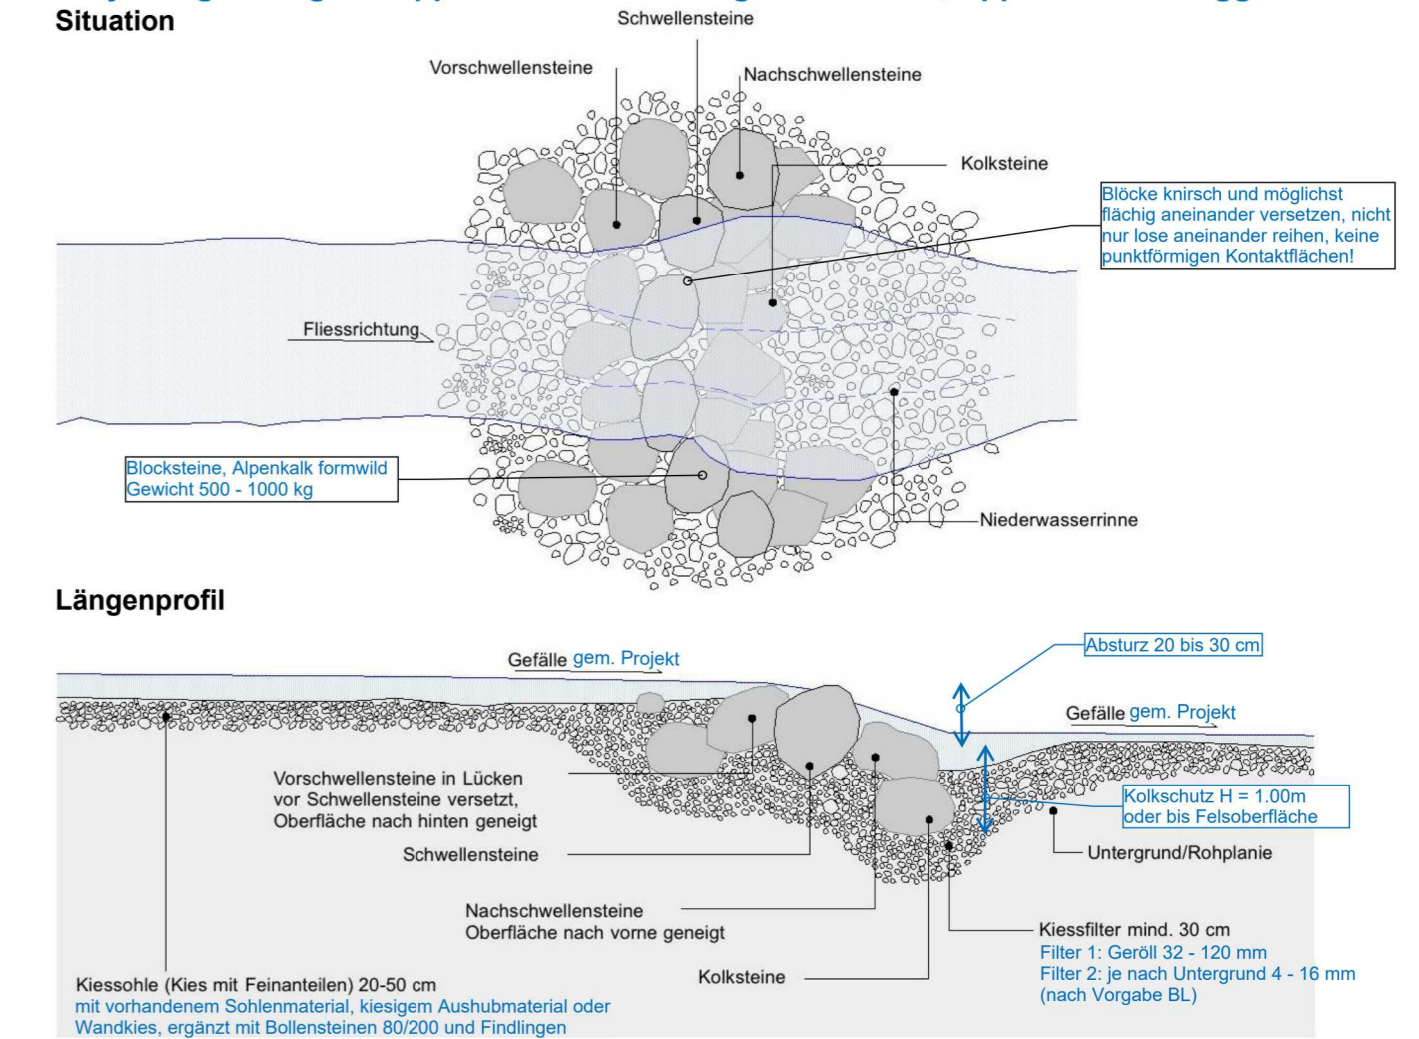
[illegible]

Situation

Schwellensteine

Vorschwellensteine

Nachschwellensteine

Kolksteine

Blöcke knirsch und möglichst flächig aneinander versetzen, nicht nur lose aneinander reihen, keine punktförmigen Kontaktflächen!

Fliessrichtung

Blocksteine, Alpenkalk formwild
Gewicht 500 - 1000 kg

Niederwasserrinne

Längenprofil

Gefälle gem. Projekt

Absturz 20 bis 30 cm

Gefälle gem. Projekt

Vorschwellensteine in Lücken vor Schwellensteine versetzt, Oberfläche nach hinten geneigt

Kolkschutz H = 1.00m oder bis Felsoberfläche

Schwellensteine

Untergrund/Rohplanie

Nachschwellensteine
Oberfläche nach vorne geneigt

Kiessfilter mind. 30 cm
Filter 1: Geröll 32 - 120 mm
Filter 2: je nach Untergrund 4 - 16 mm (nach Vorgabe BL)

Kolksteine

Kiessohle (Kies mit Feinanteilen) 20-50 cm
mit vorhandenem Sohlenmaterial, kiesigem Aushubmaterial oder Wandkies, ergänzt mit Bollensteinen 80/200 und Findlingen